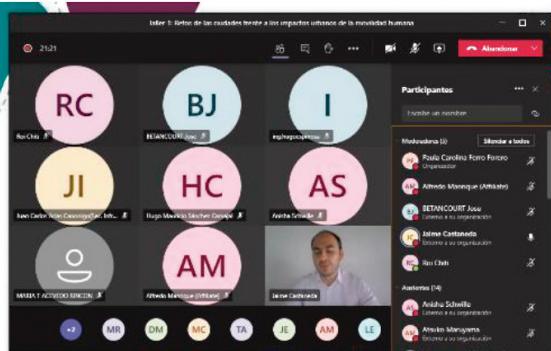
Taller 1: Retos de las ciudades frente a los impactos urbanos de la movilidad humana

21:21

Abandonar

RC
Rio Chiti

BJ
BETANCOURT Jose

I
ing/negociopersona

JI
Juan Carlos Jose Cassinga (Ext. Infr...

HC
Hugo Mauricio Sanchez Quiroga

AS
Anisha Schwille

MARIA T ACEVEDO RINCON

AM
Alfredo Manrique (Affiliate)

Jaime Castaneda

+2
MR
DM
MC
TA
JE
AM
LE

Participantes

Escribe un nombre

Moderadores (6)
Silenciar a todos

Paula Carolina Ferro Forero
Organizador

Alfredo Manrique (Affiliate)

BETANCOURT Jose
Externo a su organización

Jaime Castaneda
Externo a su organización

Rio Chiti

Asistentes (14)

Anisha Schwille
Externo a su organización

Atsuko Maruyama
Externo a su organización